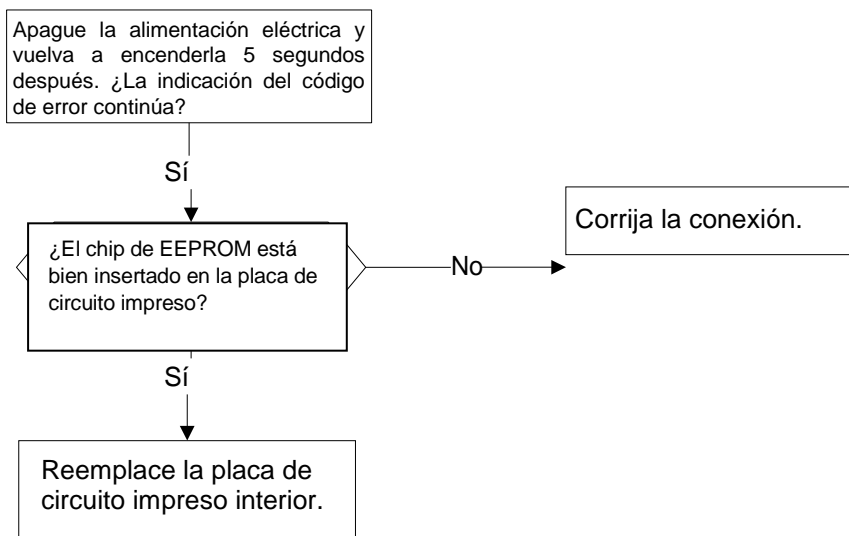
Apague la alimentación eléctrica y vuelva a encenderla 5 segundos después. ¿La indicación del código de error continúa?

Sí

¿El chip de EEPROM está bien insertado en la placa de circuito impreso?

No

Corrija la conexión.

Sí

Reemplace la placa de circuito impreso interior.